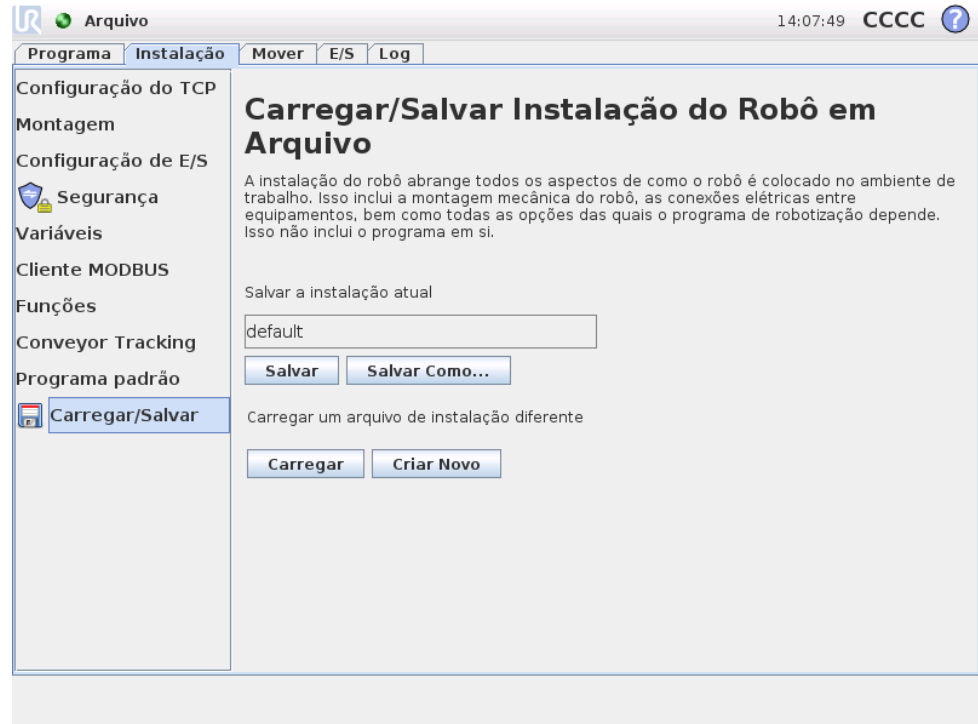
Arquivo
14:07:49 CCCC ?

Programa | Instalação | Mover | E/S | Log

Configuração do TCP
Montagem
Configuração de E/S
Segurança
Variáveis
Cliente MODBUS
Funções
Conveyor Tracking
Programa padrão
Carregar/Salvar

Carregar/Salvar Instalação do Robô em Arquivo

A instalação do robô abrange todos os aspectos de como o robô é colocado no ambiente de trabalho. Isso inclui a montagem mecânica do robô, as conexões elétricas entre equipamentos, bem como todas as opções das quais o programa de robotização depende. Isso não inclui o programa em si.

Salvar a instalação atual

default

Salvar
Salvar Como...

Carregar um arquivo de instalação diferente

Carregar
Criar Novo